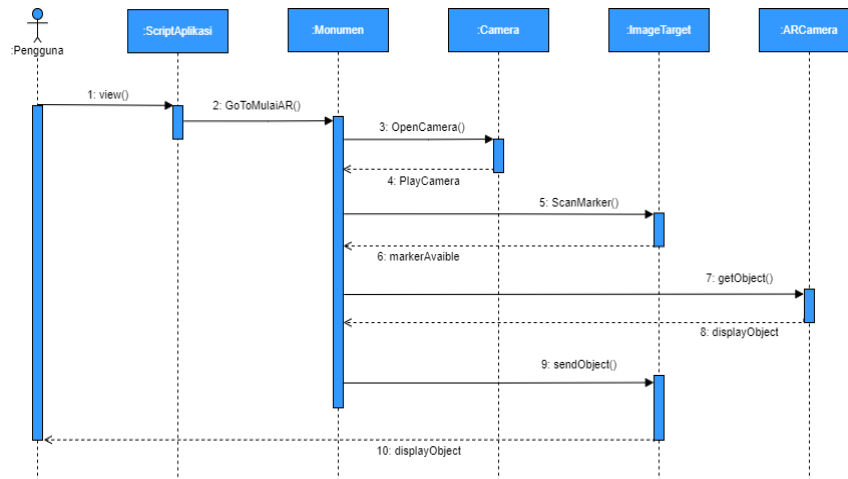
:Pengguna

:ScriptAplikasi

:Monumen

:Camera

:ImageTarget

:ARCamera

1: view()

2: GoToMulaiAR()

3: OpenCamera()

4: PlayCamera

5: ScanMarker()

6: markerAvaible

7: getObject()

8: displayObject

9: sendObject()

10: displayObject